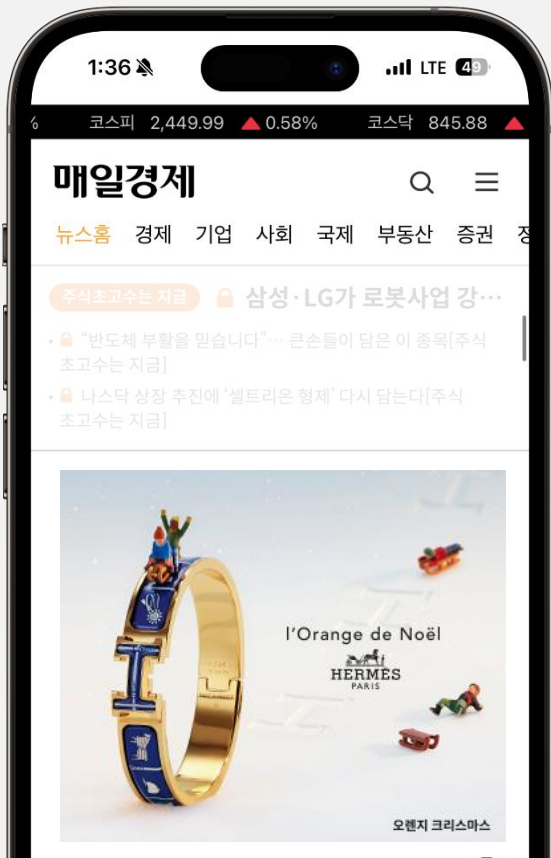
1:36

LTE 49

% 코스피 2,449.99 ▲0.58% 코스닥 845.88 ▲

매일경제

뉴스홈 경제 기업 사회 국제 부동산 증권 정

주식초고수는 지금 삼성·LG가 로봇사업 강…

• "반도체 부활을 믿습니다"… 큰손들이 담은 이 종목[주식초고수는 지금]

• 나스닥 상장 추진에 '셀트리온 형제' 다시 담는다[주식초고수는 지금]

l'Orange de Noël

HERMES PARIS

오렌지 크리스마스